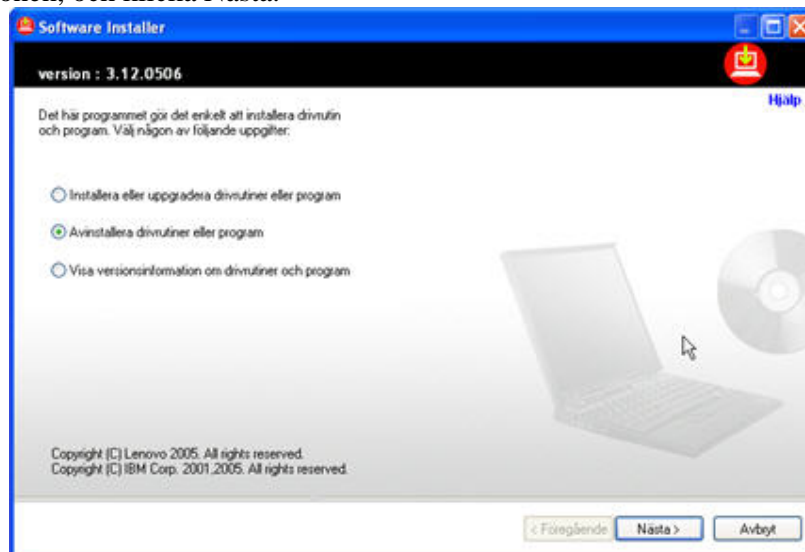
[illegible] och klicka Nästa.

Software Installer

version : 3.12.0506

Hjälp

Det här programmet gör det enkelt att installera drivrutin och program. Välj någon av följande uppgifter:

Installera eller uppgradera drivrutiner eller program

Avinstallera drivrutiner eller program

Visa versionsinformation om drivrutiner och program

Copyright (C) Lenovo 2005. All rights reserved.
Copyright (C) IBM Corp. 2001,2005. All rights reserved.

< Föregående | Nästa > | Avbryt